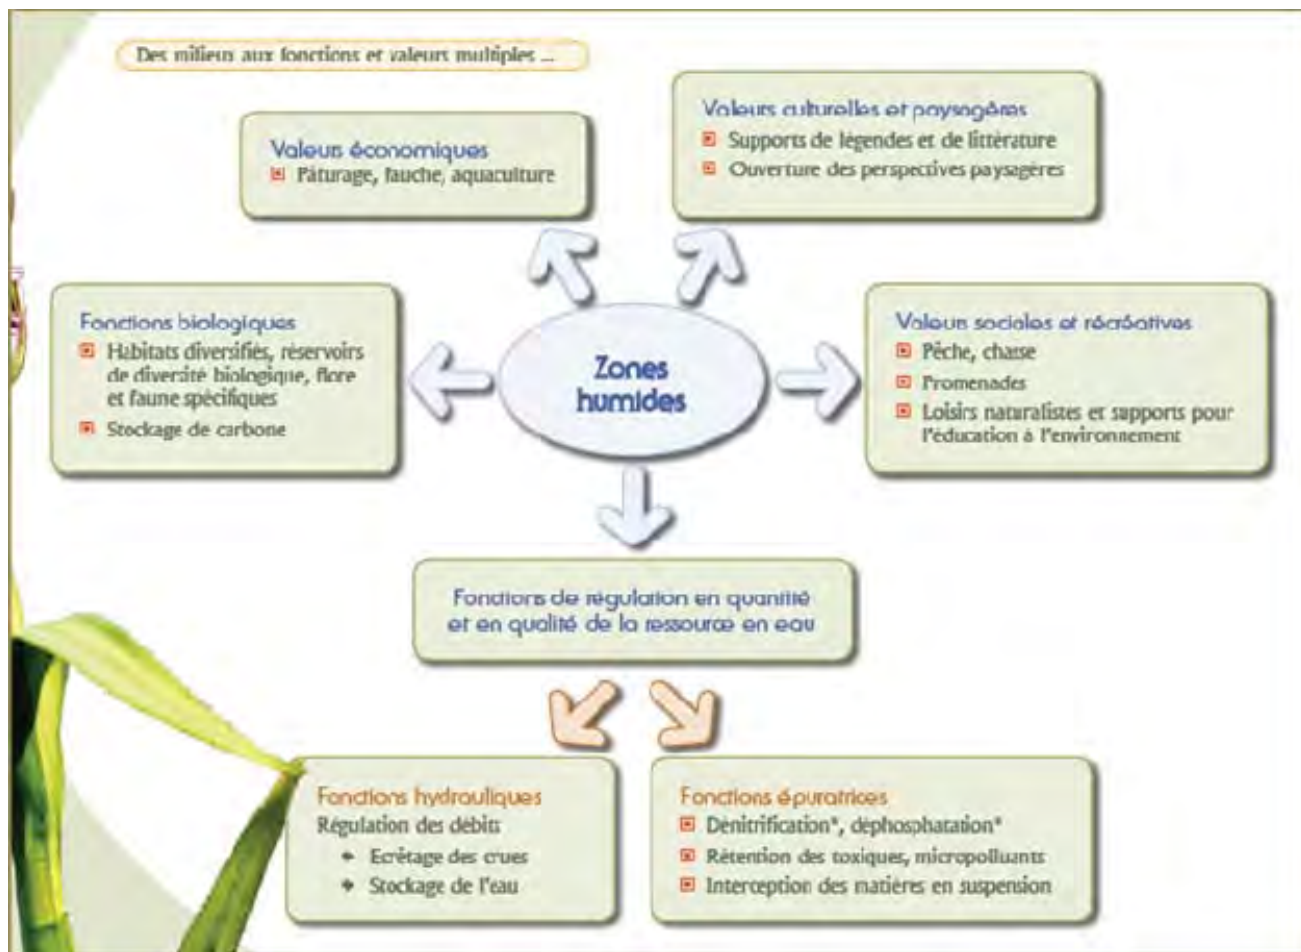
Des milieux aux fonctions et valeurs multiples ...

Valeurs économiques
- Pâturage, fauche, aquaculture

Valeurs culturelles et paysagères
- Supports de légendes et de littérature
- Ouverture des perspectives paysagères

Fonctions biologiques
- Habitats diversifiés, réservoirs de diversité biologique, flore et faune spécifiques
- Stockage de carbone

Zones humides

Valeurs sociales et récréatives
- Pêche, chasse
- Promenades
- Loisirs naturalistes et supports pour l'éducation à l'environnement

Fonctions de régulation en quantité et en qualité de la ressource en eau

Fonctions hydrauliques
Régulation des débits
- Ecrêtage des crues
- Stockage de l'eau

Fonctions épuratrices
- Dénitrification*, déphosphatation*
- Rétention des toxiques, micropolluants
- Interception des matières en suspension